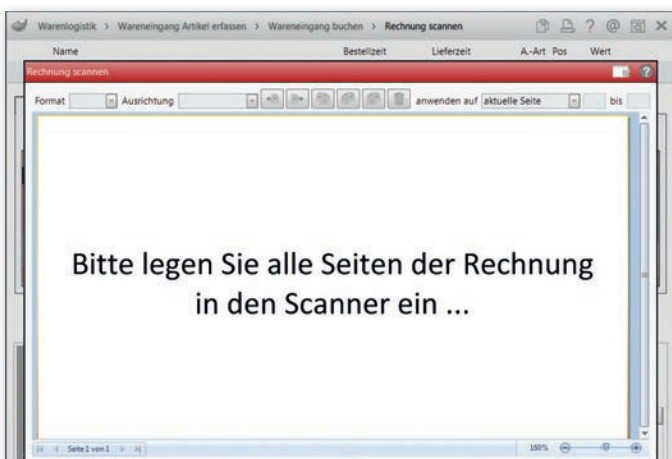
Warenlogistik > Wareneingang Artikel erfassen > Wareneingang buchen > Rechnung scannen

? @

Name Bestellzeit Lieferzeit A.-Art Pos Wert

Rechnung scannen

Format Ausrichtung anwenden auf aktuelle Seite bis

Bitte legen Sie alle Seiten der Rechnung in den Scanner ein ...

Seite 1 von 1

160%